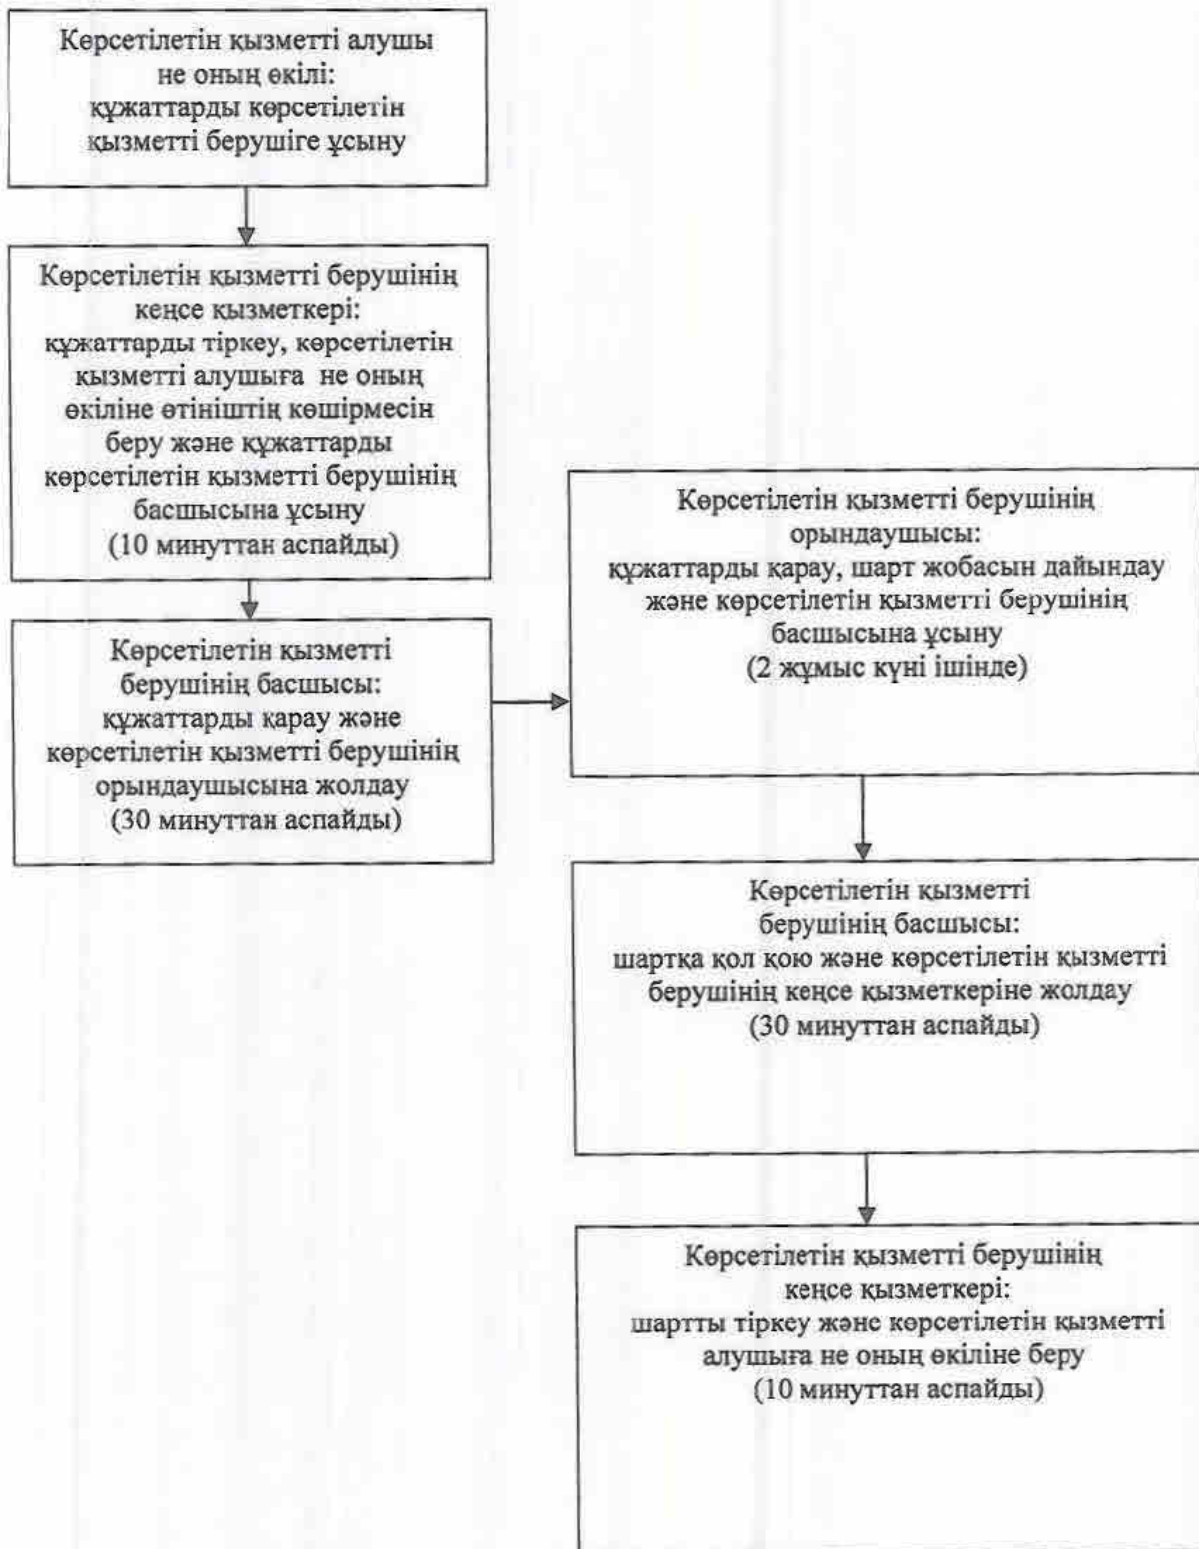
Көрсетілетін қызметті алушы не оның өкілі: құжаттарды көрсетілетін қызметті берушіге ұсыну

Көрсетілетін қызметті берушінің кеңсе қызметкері: құжаттарды тіркеу, көрсетілетін қызметті алушыға не оның өкіліне өтініштің көшірмесін беру және құжаттарды көрсетілетін қызметті берушінің басшысына ұсыну (10 минуттан аспайды)

Көрсетілетін қызметті берушінің басшысы: құжаттарды қарау және көрсетілетін қызметті берушінің орындаушысына жолдау (30 минуттан аспайды)

Көрсетілетін қызметті берушінің орындаушысы: құжаттарды қарау, шарт жобасын дайындау және көрсетілетін қызметті берушінің басшысына ұсыну (2 жұмыс күні ішінде)

Көрсетілетін қызметті берушінің басшысы: шартқа қол қою және көрсетілетін қызметті берушінің кеңсе қызметкеріне жолдау (30 минуттан аспайды)

Көрсетілетін қызметті берушінің кеңсе қызметкері: шартты тіркеу және көрсетілетін қызметті алушыға не оның өкіліне беру (10 минуттан аспайды)